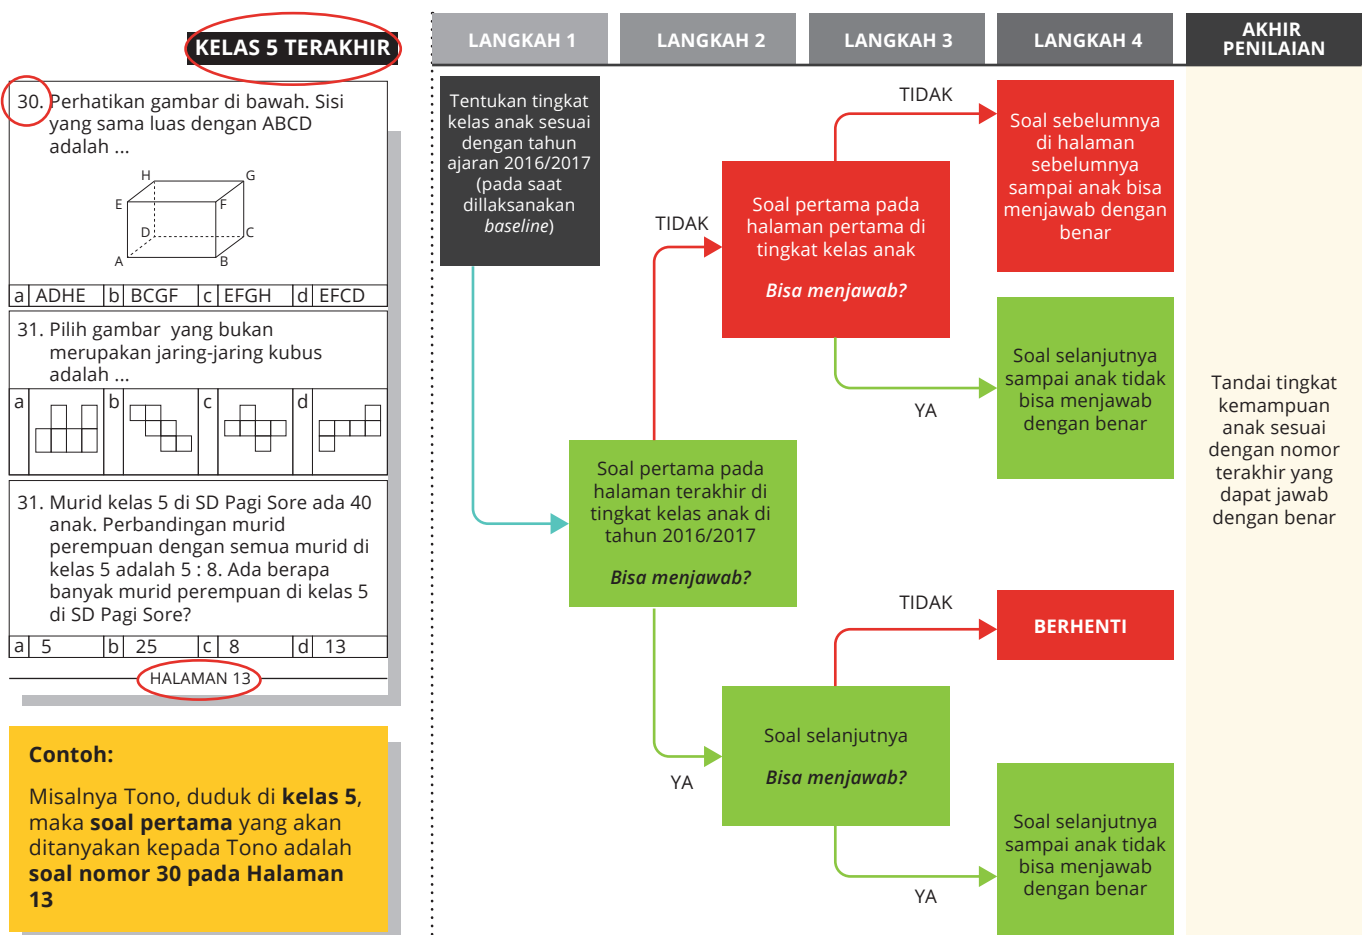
KELAS 5 TERAKHIR

30. Perhatikan gambar di bawah. Sisi yang sama luas dengan ABCD adalah ...

H G E F D C A B

| a | ADHE | b | BCGF | c | EFGH | d | EFCD |
|---|---|---|---|---|---|---|---|

31. Pilih gambar yang bukan merupakan jaring-jaring kubus adalah ...

a b c d

31. Murid kelas 5 di SD Pagi Sore ada 40 anak. Perbandingan murid perempuan dengan semua murid di kelas 5 adalah 5 : 8. Ada berapa banyak murid perempuan di kelas 5 di SD Pagi Sore?

| a | 5 | b | 25 | c | 8 | d | 13 |
|---|---|---|---|---|---|---|---|

HALAMAN 13

Contoh:

Misalnya Tono, duduk di **kelas 5**, maka **soal pertama** yang akan ditanyakan kepada Tono adalah **soal nomor 30 pada Halaman 13**

LANGKAH 1 LANGKAH 2 LANGKAH 3 LANGKAH 4 AKHIR PENILAIAN

Tentukan tingkat kelas anak sesuai dengan tahun ajaran 2016/2017 (pada saat dillaksanakan *baseline*)

Soal pertama pada halaman terakhir di tingkat kelas anak di tahun 2016/2017

*Bisa menjawab?*

TIDAK

Soal pertama pada halaman pertama di tingkat kelas anak

*Bisa menjawab?*

TIDAK

Soal sebelumnya di halaman sebelumnya sampai anak bisa menjawab dengan benar

YA

Soal selanjutnya sampai anak tidak bisa menjawab dengan benar

YA

Soal selanjutnya

*Bisa menjawab?*

TIDAK

BERHENTI

YA

Soal selanjutnya sampai anak tidak bisa menjawab dengan benar

Tandai tingkat kemampuan anak sesuai dengan nomor terakhir yang dapat jawab dengan benar